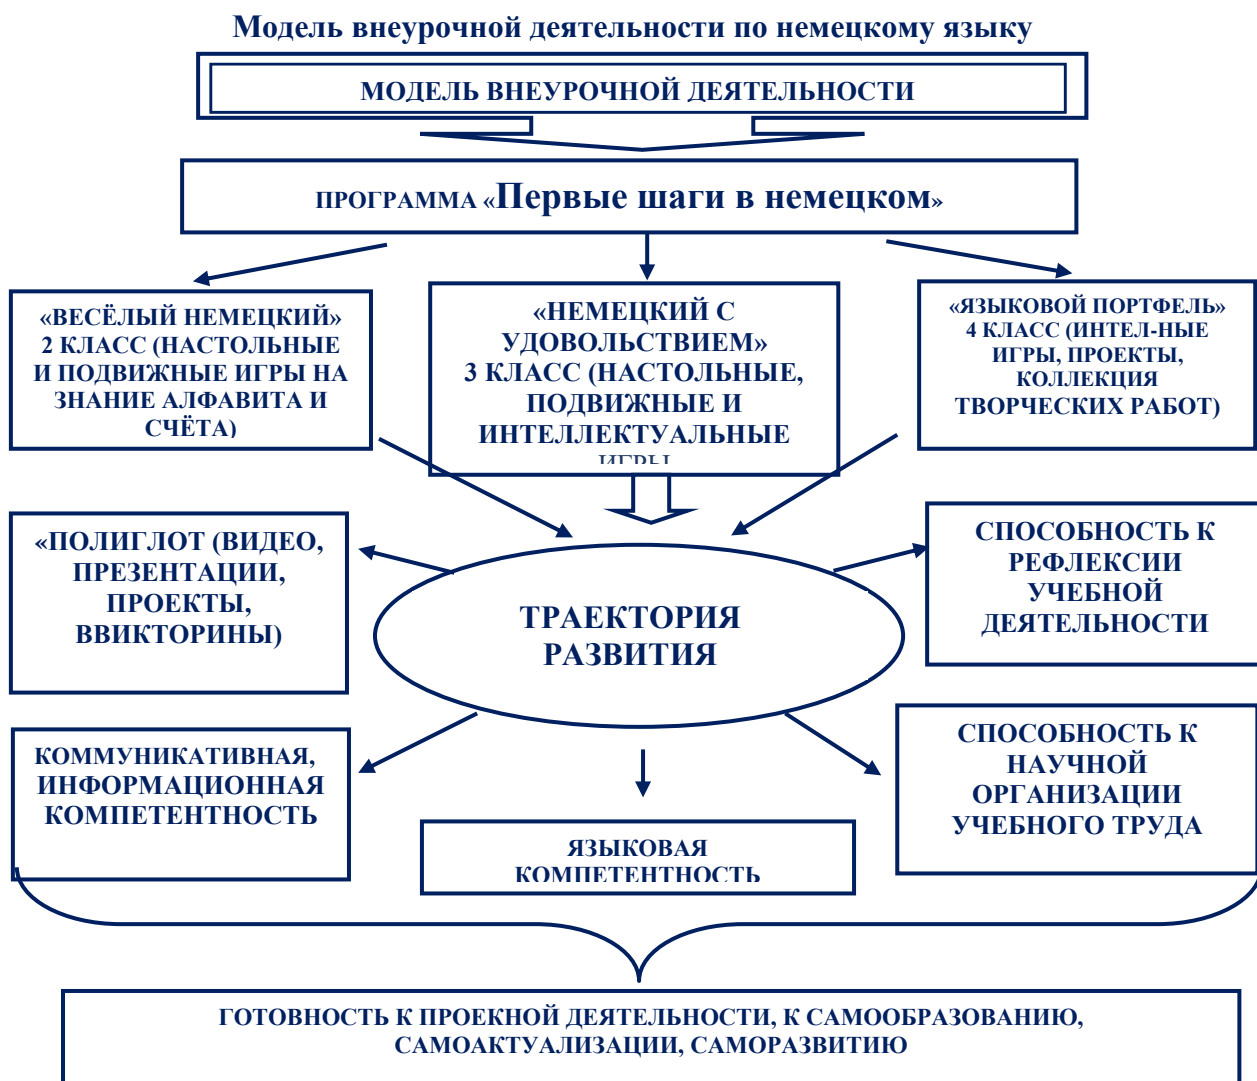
Модель внеурочной деятельности по немецкому языку

МОДЕЛЬ ВНЕУРОЧНОЙ ДЕЯТЕЛЬНОСТИ

ПРОГРАММА «Первые шаги в немецком»

«ВЕСЁЛЫЙ НЕМЕЦКИЙ» 2 КЛАСС (НАСТОЛЬНЫЕ И ПОДВИЖНЫЕ ИГРЫ НА ЗНАНИЕ АЛФАВИТА И СЧЁТА)

«НЕМЕЦКИЙ С УДОВОЛЬСТВИЕМ» 3 КЛАСС (НАСТОЛЬНЫЕ, ПОДВИЖНЫЕ И ИНТЕЛЛЕКТУАЛЬНЫЕ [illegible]

«ЯЗЫКОВОЙ ПОРТФЕЛЬ» 4 КЛАСС (ИНТЕЛ-НЫЕ ИГРЫ, ПРОЕКТЫ, КОЛЛЕКЦИЯ ТВОРЧЕСКИХ РАБОТ)

«ПОЛИГЛОТ (ВИДЕО, ПРЕЗЕНТАЦИИ, ПРОЕКТЫ, ВВИКТОРИНЫ)

ТРАЕКТОРИЯ РАЗВИТИЯ

СПОСОБНОСТЬ К РЕФЛЕКСИИ УЧЕБНОЙ ДЕЯТЕЛЬНОСТИ

КОММУНИКАТИВНАЯ, ИНФОРМАЦИОННАЯ КОМПЕТЕНТНОСТЬ

ЯЗЫКОВАЯ КОМПЕТЕНТНОСТЬ

СПОСОБНОСТЬ К НАУЧНОЙ ОРГАНИЗАЦИИ УЧЕБНОГО ТРУДА

ГОТОВНОСТЬ К ПРОЕКНОЙ ДЕЯТЕЛЬНОСТИ, К САМООБРАЗОВАНИЮ, САМОАКТУАЛИЗАЦИИ, САМОРАЗВИТИЮ